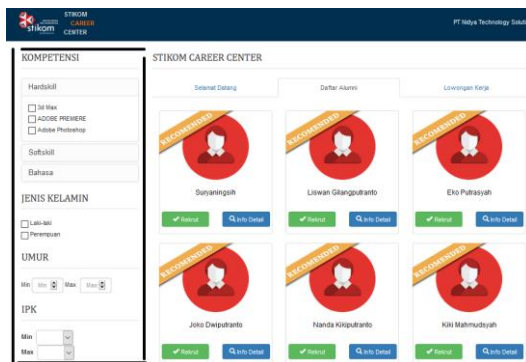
stikom STIKOM CAREER CENTER

PT Nidya Technology Soluti

KOMPETENSI

Hardskill

3d Max
ADOBE PREMIERE
Adobe Photoshop

Softskill

Bahasa

JENIS KELAMIN

Laki-laki
Perempuan

UMUR

Min Min Max Max

IPK

Min

Max

STIKOM CAREER CENTER

Selamat Datang | Daftar Alumni | Lowongan Kerja

RECOMENDED
Suryaningsih
Rekrut | Info Detail

RECOMENDED
Liswan Gilangputranto
Rekrut | Info Detail

RECOMENDED
Eko Putrasyah
Rekrut | Info Detail

RECOMENDED
Joko Dwiputranto
Rekrut | Info Detail

RECOMENDED
Nanda Kikiputranto
Rekrut | Info Detail

RECOMENDED
Kiki Mahmudsyah
Rekrut | Info Detail